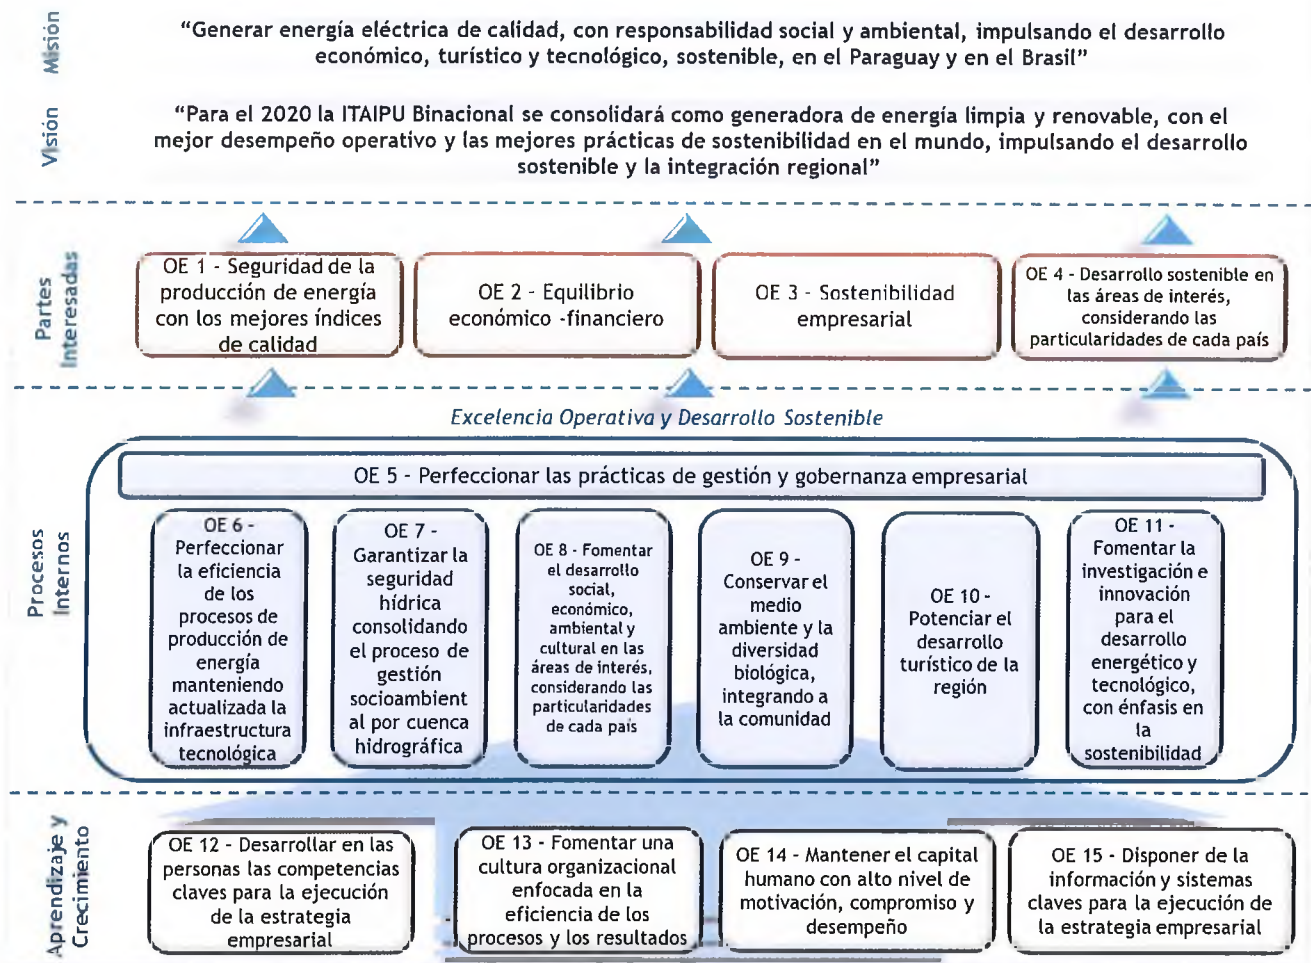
Misión

“Generar energía eléctrica de calidad, con responsabilidad social y ambiental, impulsando el desarrollo económico, turístico y tecnológico, sostenible, en el Paraguay y en el Brasil”

Visión

“Para el 2020 la ITAIPU Binacional se consolidará como generadora de energía limpia y renovable, con el mejor desempeño operativo y las mejores prácticas de sostenibilidad en el mundo, impulsando el desarrollo sostenible y la integración regional”

Partes Interesadas

OE 1 - Seguridad de la producción de energía con los mejores índices de calidad

OE 2 - Equilibrio económico -financiero

OE 3 - Sostenibilidad empresarial

OE 4 - Desarrollo sostenible en las áreas de interés, considerando las particularidades de cada país

Excelencia Operativa y Desarrollo Sostenible

Procesos Internos

OE 5 - Perfeccionar las prácticas de gestión y gobernanza empresarial

OE 6 - Perfeccionar la eficiencia de los procesos de producción de energía manteniendo actualizada la infraestructura tecnológica

OE 7 - Garantizar la seguridad hídrica consolidando el proceso de gestión socioambiental por cuenca hidrográfica

OE 8 - Fomentar el desarrollo social, económico, ambiental y cultural en las áreas de interés, considerando las particularidades de cada país

OE 9 - Conservar el medio ambiente y la diversidad biológica, integrando a la comunidad

OE 10 - Potenciar el desarrollo turístico de la región

OE 11 - Fomentar la investigación e innovación para el desarrollo energético y tecnológico, con énfasis en la sostenibilidad

Aprendizaje y Crecimiento

OE 12 - Desarrollar en las personas las competencias claves para la ejecución de la estrategia empresarial

OE 13 - Fomentar una cultura organizacional enfocada en la eficiencia de los procesos y los resultados

OE 14 - Mantener el capital humano con alto nivel de motivación, compromiso y desempeño

OE 15 - Disponer de la información y sistemas claves para la ejecución de la estrategia empresarial